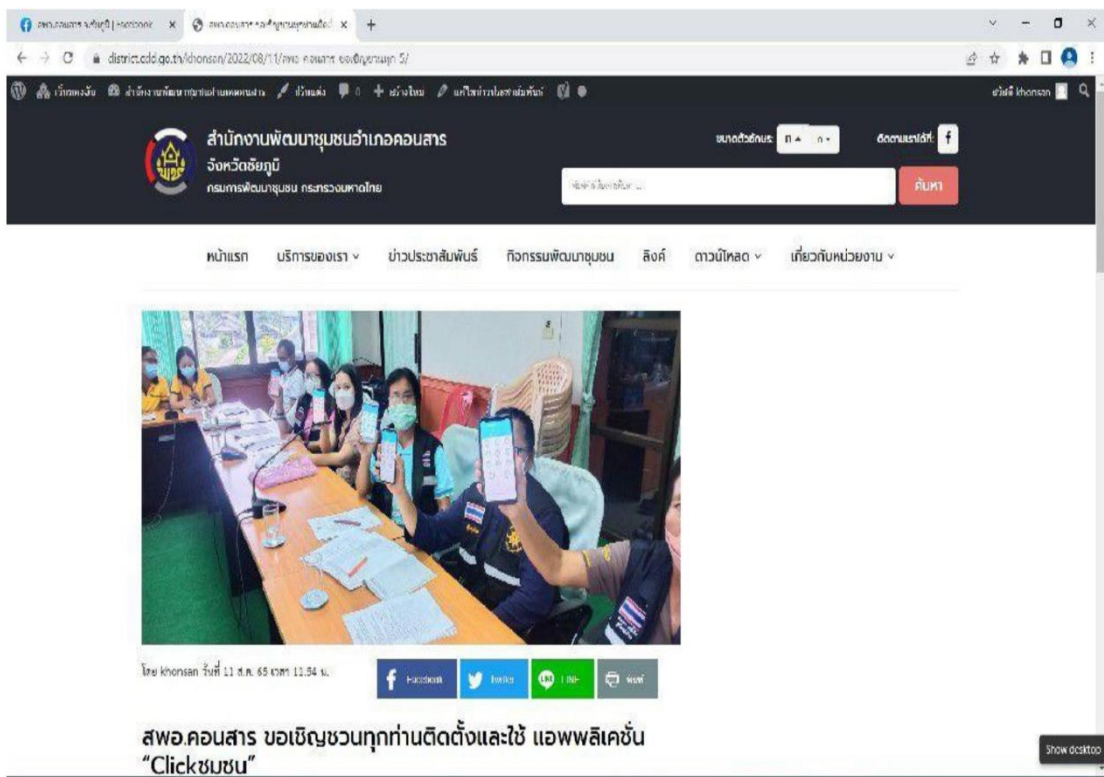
สพอ.คอนสาร จ.ชัยภูมิ | Facebook ×
สพอ.คอนสาร ขอเชิญชวนทุกท่านติดตั้ง ×
+
district.cdd.go.th/khonsan/2022/08/11/สพอ-คอนสาร-ขอเชิญชวนทุก-5/
เว็บทั้งหมด  สำนักงานพัฒนาชุมชนอำเภอคอนสาร  ปรับแต่ง  0  + สร้างใหม่  แก้ไขข่าวประชาสัมพันธ์
สวัสดี khonsan

สำนักงานพัฒนาชุมชนอำเภอคอนสาร
จังหวัดชัยภูมิ
กรมการพัฒนาชุมชน กระทรวงมหาดไทย

ขนาดตัวอักษร: ก+ ก-
ติดตามเราได้ที่: f
พิมพ์คำค้นหาที่นี่...
ค้นหา

หน้าแรก  บริการของเรา ∨  ข่าวประชาสัมพันธ์  กิจกรรมพัฒนาชุมชน  ลิงค์  ดาวน์โหลด ∨  เกี่ยวกับหน่วยงาน ∨

โดย khonsan วันที่ 11 ส.ค. 65 เวลา 11.54 น.

Facebook  Twitter  LINE  พิมพ์

สพอ.คอนสาร ขอเชิญชวนทุกท่านติดตั้งและใช้ แอพพลิเคชั่น "Clickชุมชน"

Show desktop